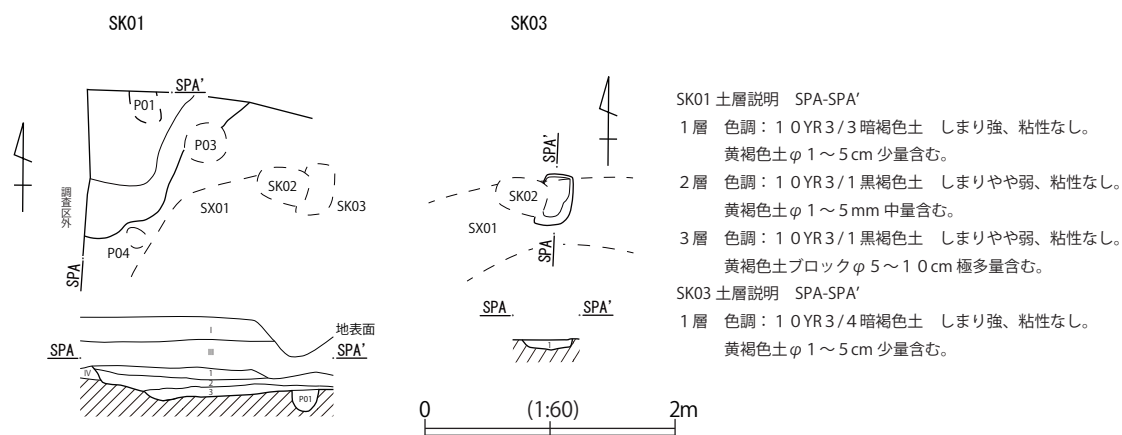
SK01

SK03

SPA'
P01
P03
SK02
SK03
SX01
外区画調
P04
SPA

I
地表面
SPA
SPA'
IV
1
2
3
P01

SPA'
SK02
SX01
SPA

SPA
SPA'
1

0
(1:60)
2m

SK01 土層説明　SPA-SPA'
1層　色調：10YR3/3暗褐色土　しまり強、粘性なし。
黄褐色土φ1～5cm少量含む。
2層　色調：10YR3/1黒褐色土　しまりやや弱、粘性なし。
黄褐色土φ1～5mm中量含む。
3層　色調：10YR3/1黒褐色土　しまりやや弱、粘性なし。
黄褐色土ブロックφ5～10cm極多量含む。
SK03 土層説明　SPA-SPA'
1層　色調：10YR3/4暗褐色土　しまり強、粘性なし。
黄褐色土φ1～5cm少量含む。